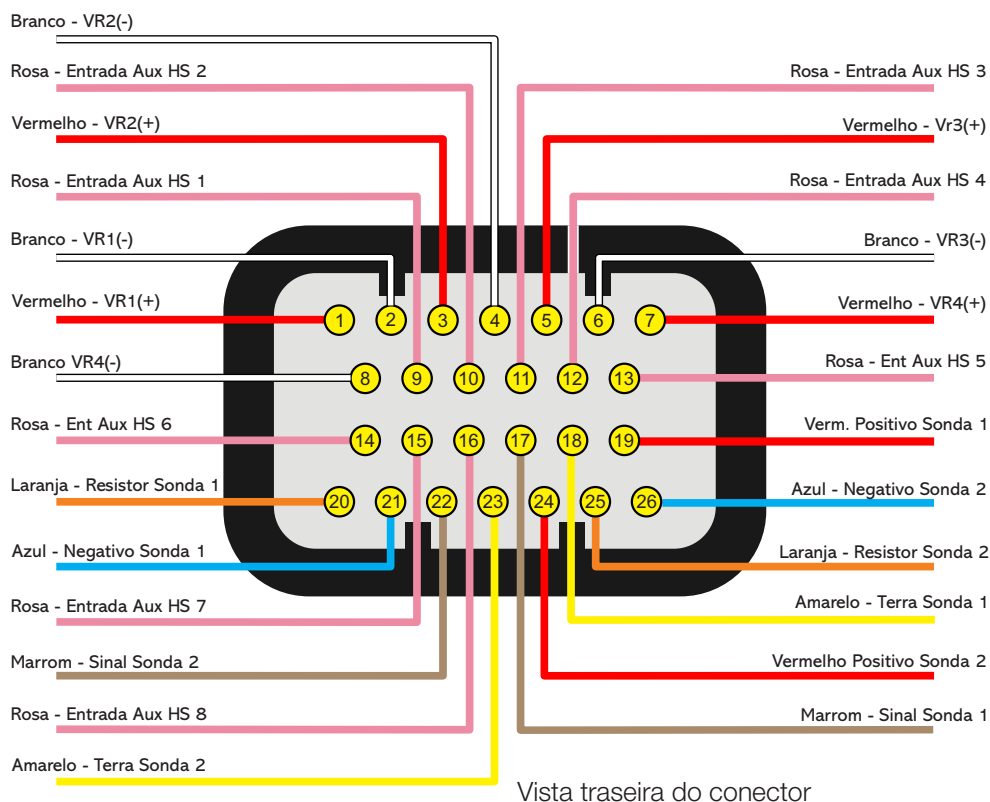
Branco - VR2(-)
Rosa - Entrada Aux HS 2
Vermelho - VR2(+)
Rosa - Entrada Aux HS 1
Branco - VR1(-)
Vermelho - VR1(+)
Branco VR4(-)
Rosa - Ent Aux HS 6
Laranja - Resistor Sonda 1
Azul - Negativo Sonda 1
Rosa - Entrada Aux HS 7
Marrom - Sinal Sonda 2
Rosa - Entrada Aux HS 8
Amarelo - Terra Sonda 2

Rosa - Entrada Aux HS 3
Vermelho - Vr3(+)
Rosa - Entrada Aux HS 4
Branco - VR3(-)
Vermelho - VR4(+)
Rosa - Ent Aux HS 5
Verm. Positivo Sonda 1
Azul - Negativo Sonda 2
Laranja - Resistor Sonda 2
Amarelo - Terra Sonda 1
Vermelho Positivo Sonda 2
Marrom - Sinal Sonda 1

1 2 3 4 5 6 7
8 9 10 11 12 13
14 15 16 17 18 19
20 21 22 23 24 25 26

Vista traseira do conector